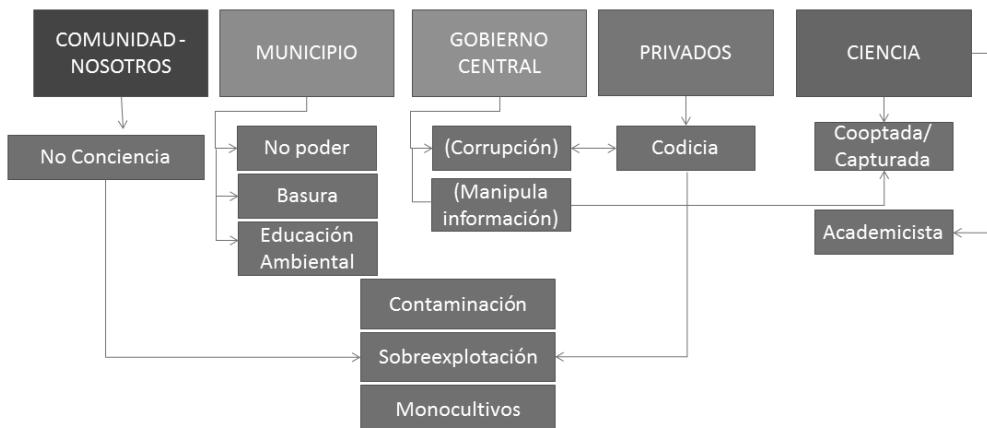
COMUNIDAD - NOSOTROS

MUNICIPIO

GOBIERNO CENTRAL

PRIVADOS

CIENCIA

No Conciencia

No poder

Basura

Educación Ambiental

(Corrupción)

(Manipula información)

Codicia

Cooptada/ Capturada

Academicista

Contaminación

Sobreexplotación

Monocultivos